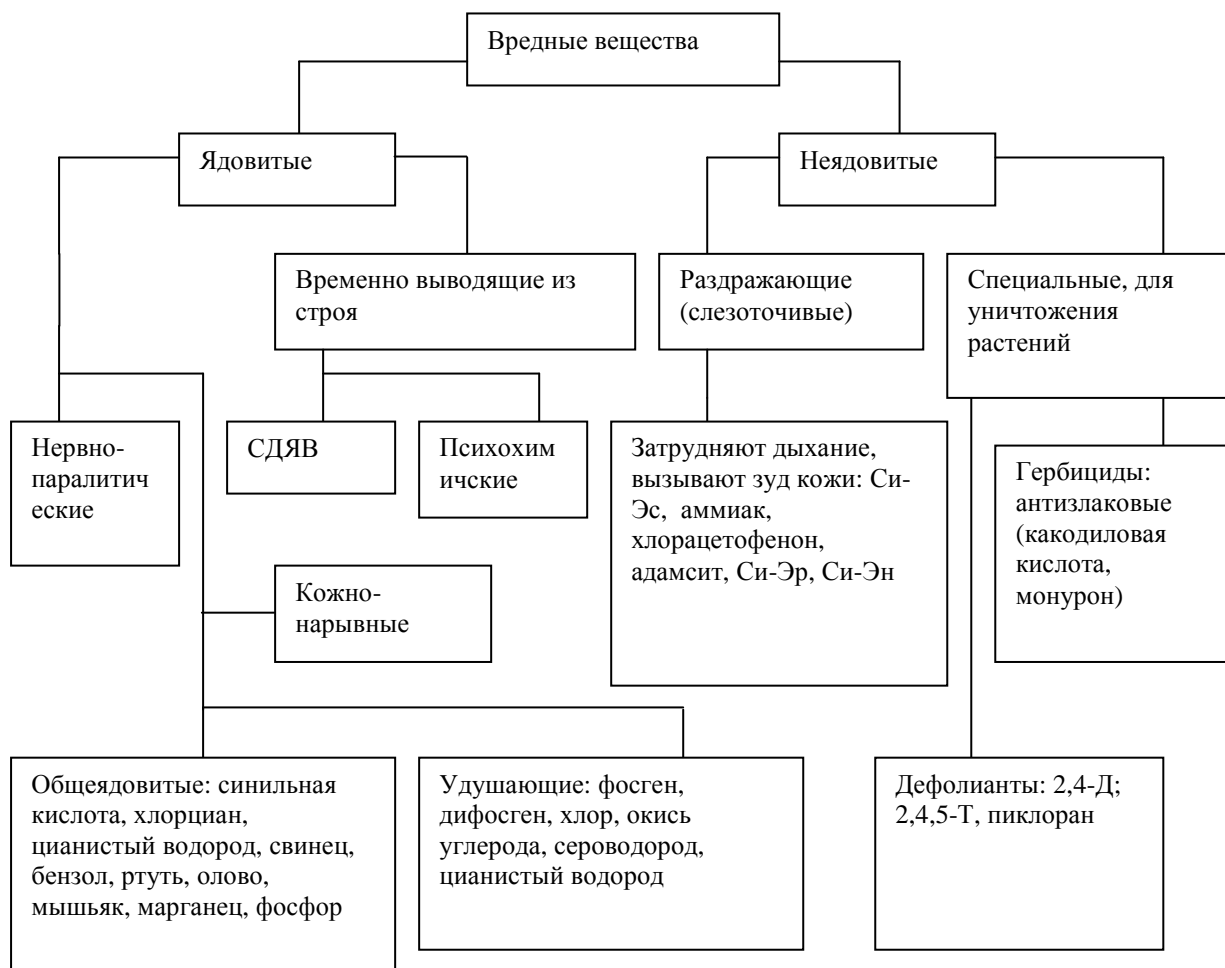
Вредные вещества

Ядовитые

Неядовитые

Временно выводящие из строя

Раздражающие (слезоточивые)

Специальные, для уничтожения растений

Нервно-паралитические

СДЯВ

Психохимичские

Затрудняют дыхание, вызывают зуд кожи: Си-Эс, аммиак, хлорацетофенон, адамсит, Си-Эр, Си-Эн

Гербициды: антизлаковые (какодиловая кислота, монурон)

Кожно-нарывные

Общеядовитые: синильная кислота, хлорциан, цианистый водород, свинец, бензол, ртуть, олово, мышьяк, марганец, фосфор

Удушающие: фосген, дифосген, хлор, окись углерода, сероводород, цианистый водород

Дефолианты: 2,4-Д; 2,4,5-Т, пиклоран